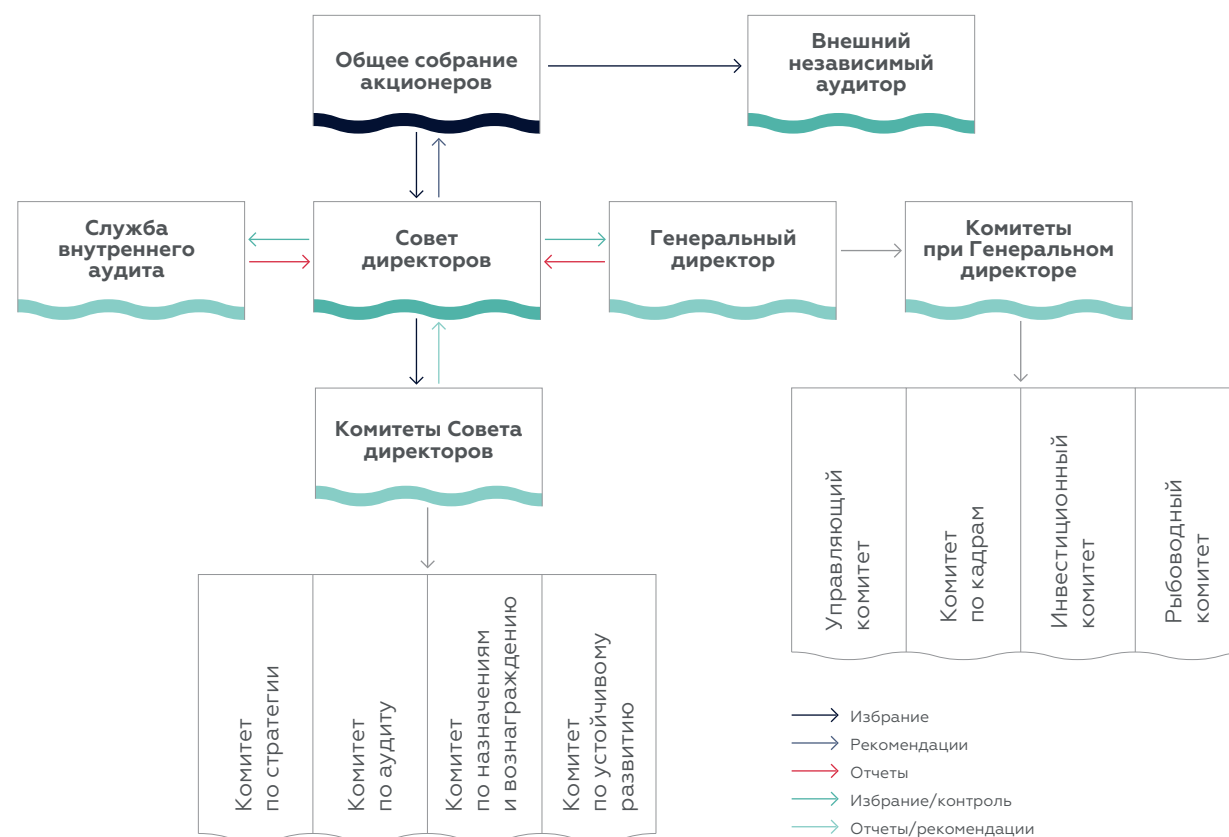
Общее собрание акционеров

Внешний независимый аудитор

Служба внутреннего аудита

Совет директоров

Генеральный директор

Комитеты при Генеральном директоре

Комитеты Совета директоров

Управляющий комитет

Комитет по кадрам

Инвестиционный комитет

Рыбоводный комитет

Комитет по стратегии

Комитет по аудиту

Комитет по назначениям и вознаграждению

Комитет по устойчивому развитию

Избрание
Рекомендации
Отчеты
Избрание/контроль
Отчеты/рекомендации